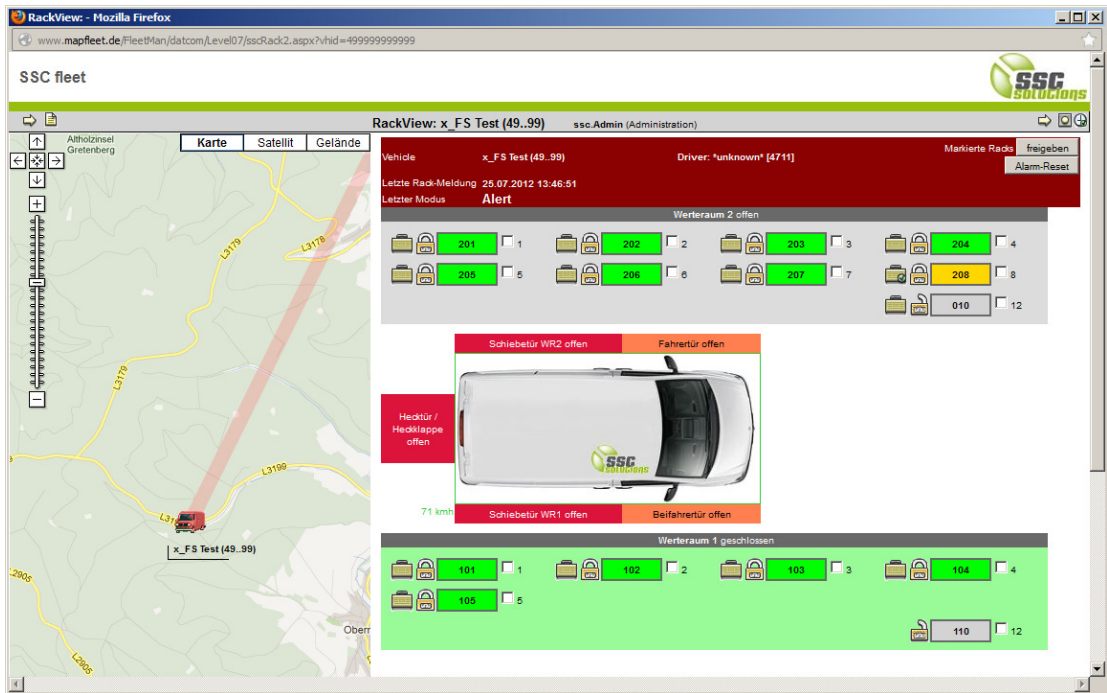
RackView: - Mozilla Firefox

www.mapfleet.de/FleetMan/datcom/Level07/sscRack2.aspx?vhid=499999999999

SSC fleet

SSC solutions

RackView: x_FS Test (49..99) ssc.Admin (Administration)

Karte Satellit Gelände

Altholzinsel Gretenberg

L3178

L3179

L3178

L3199

L31

x_FS Test (49..99)

L2905

L2905

Oberr

Vehicle x_FS Test (49..99) Driver: *unknown* [4711]

Markierte Racks freigeben

Alarm-Reset

Letzte Rack-Meldung 25.07.2012 13:46:51

Letzter Modus Alert

Werteraum 2 offen

201 1
202 2
203 3
204 4
205 5
206 6
207 7
208 8
010 12

Schiebetür WR2 offen

Fahrertür offen

Hecktür / Heckklappe offen

SSC solutions

71 kmh

Schiebetür WR1 offen

Beifahrertür offen

Werteraum 1 geschlossen

101 1
102 2
103 3
104 4
105 5
110 12